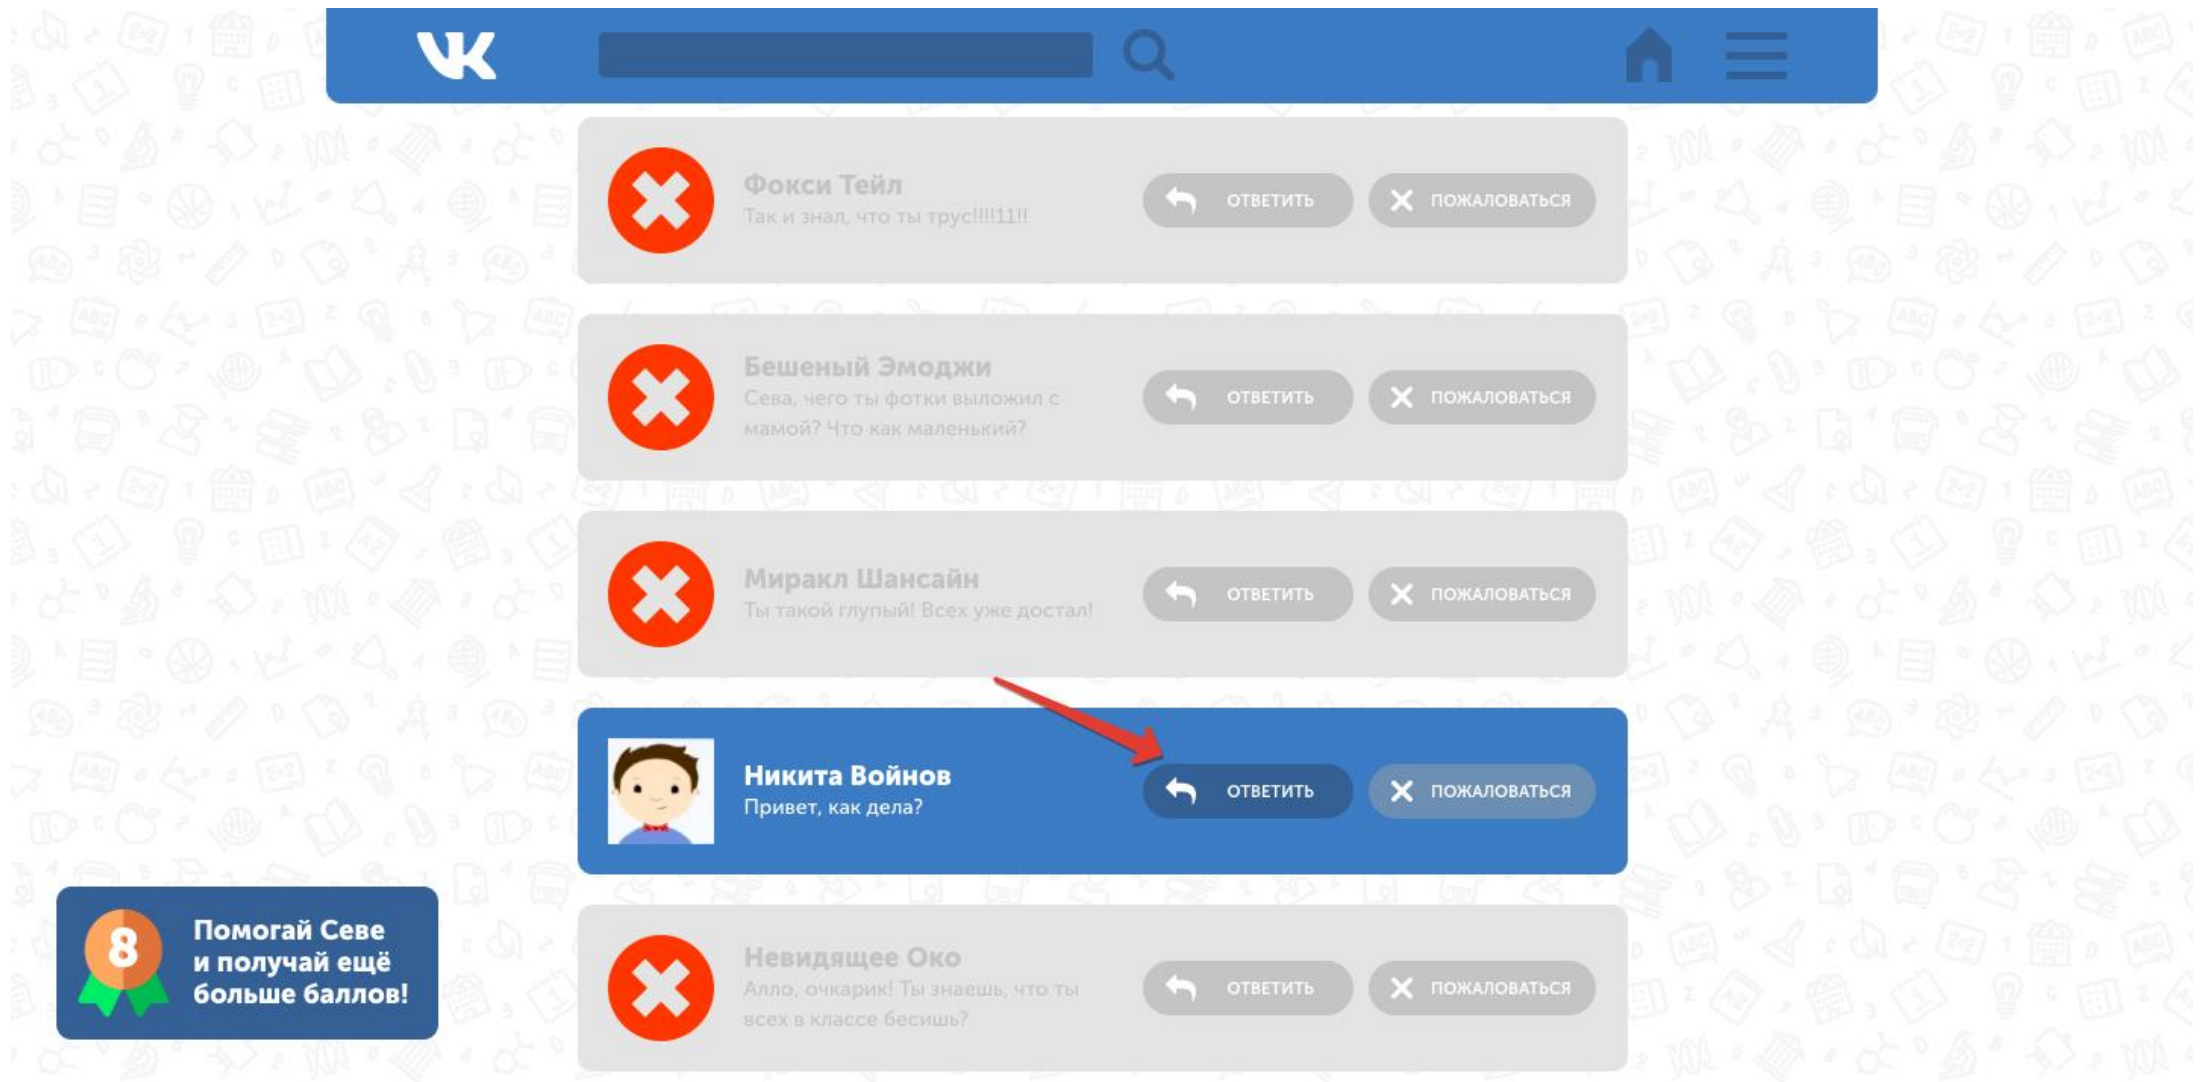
VK

Фокси Тейл
Так и знал, что ты трус!!!!11!!
ОТВЕТИТЬ
ПОЖАЛОВАТЬСЯ

Бешеный Эмоджи
Сева, чего ты фотки выложил с мамой? Что как маленький?
ОТВЕТИТЬ
ПОЖАЛОВАТЬСЯ

Миракл Шансайн
Ты такой глупый! Всех уже достал!
ОТВЕТИТЬ
ПОЖАЛОВАТЬСЯ

Никита Войнов
Привет, как дела?
ОТВЕТИТЬ
ПОЖАЛОВАТЬСЯ

8
Помогай Севе и получай ещё больше баллов!

Невидящее Око
Алло, очкарик! Ты знаешь, что ты всех в классе бесишь?
ОТВЕТИТЬ
ПОЖАЛОВАТЬСЯ